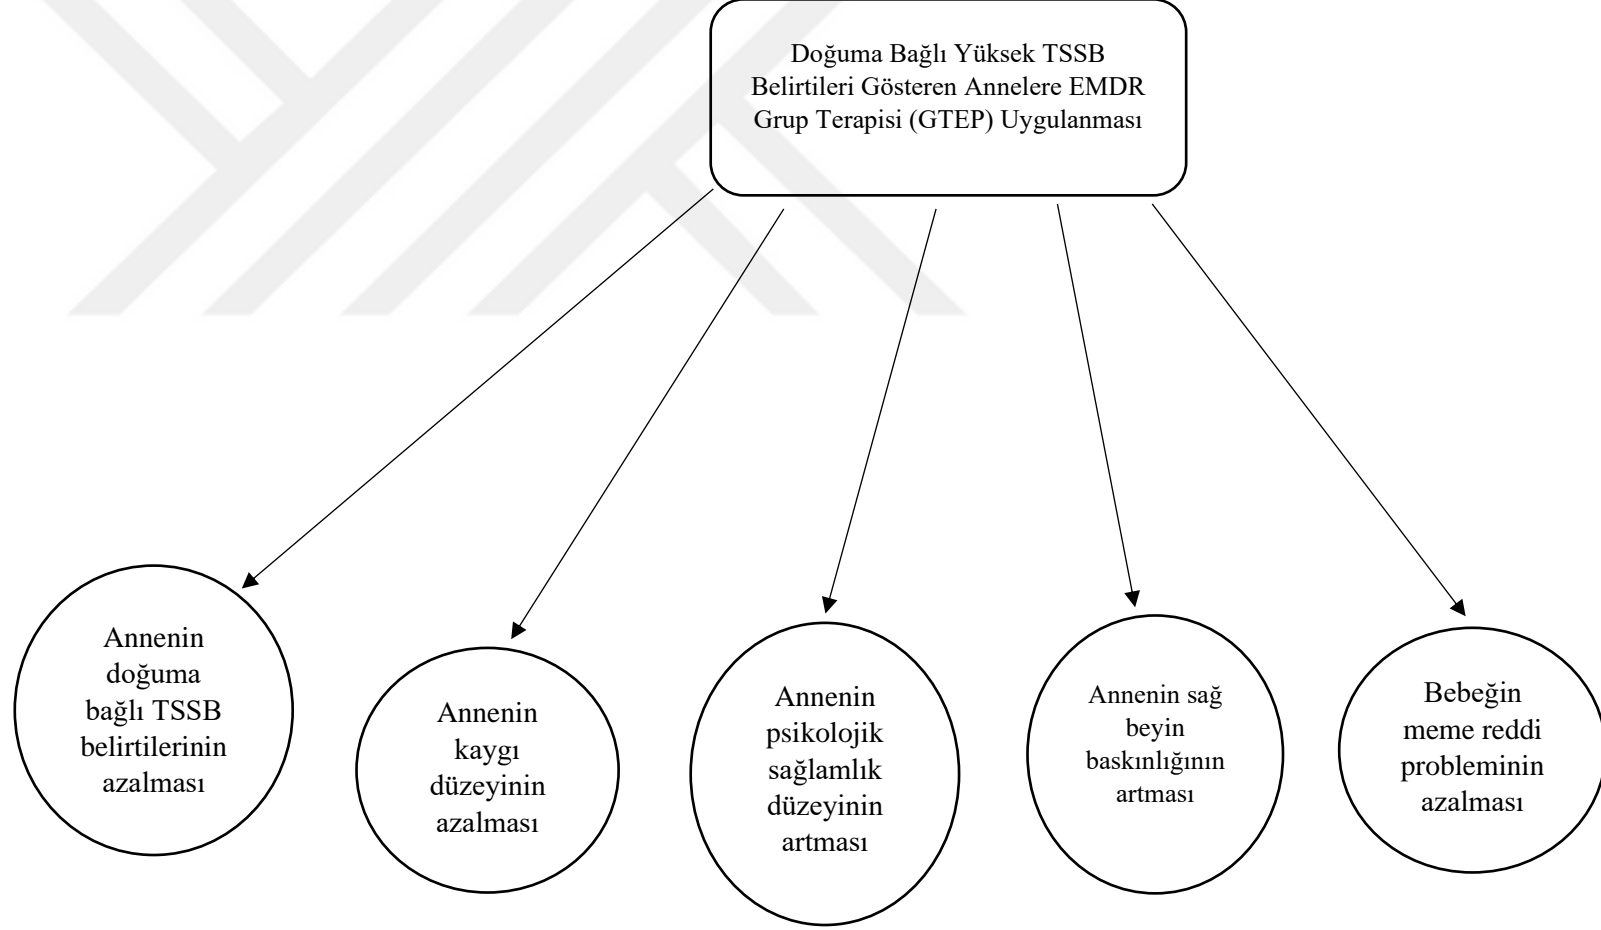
Doğuma Bağlı Yüksek TSSB Belirtileri Gösteren Annelere EMDR Grup Terapisi (GTEP) Uygulanması

Annenin doğuma bağlı TSSB belirtilerinin azalması

Annenin kaygı düzeyinin azalması

Annenin psikolojik sağlamlık düzeyinin artması

Annenin sağ beyin baskınlığının artması

Bebeğin meme reddi probleminin azalması